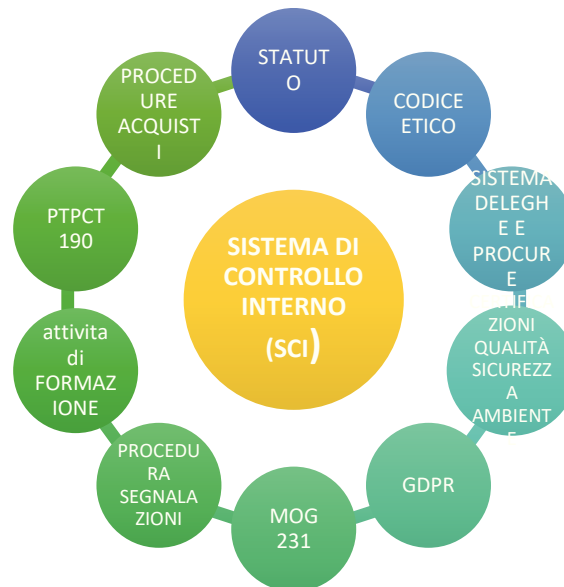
SISTEMA DI CONTROLLO INTERNO (SCI)

STATUTO

CODICE ETICO

SISTEMA DELEGHE E PROCURE

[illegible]ZIONI QUALITÀ SICUREZZA AMBIENTE

GDPR

MOG 231

PROCEDURA SEGNALAZIONI

attivita di FORMAZIONE

PTPCT 190

PROCEDURE ACQUISTI